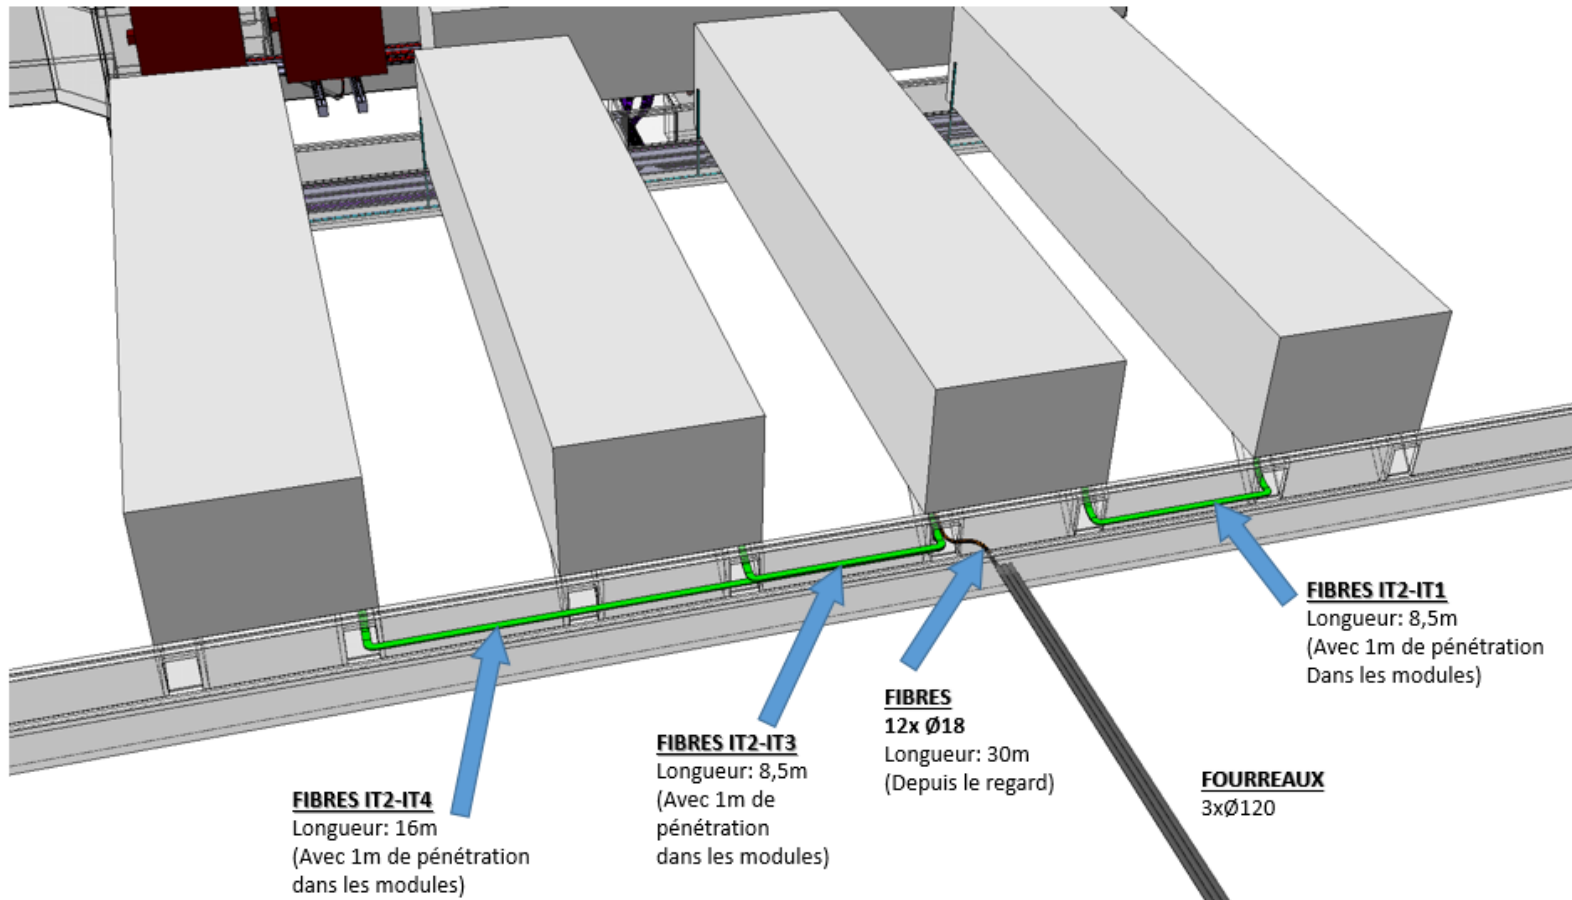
FIBRES IT2-IT1
Longueur: 8,5m
(Avec 1m de pénétration
Dans les modules)

FIBRES
12x Ø18
Longueur: 30m
(Depuis le regard)

FIBRES IT2-IT3
Longueur: 8,5m
(Avec 1m de
pénétration
dans les modules)

FOURREAUX
3xØ120

FIBRES IT2-IT4
Longueur: 16m
(Avec 1m de pénétration
dans les modules)